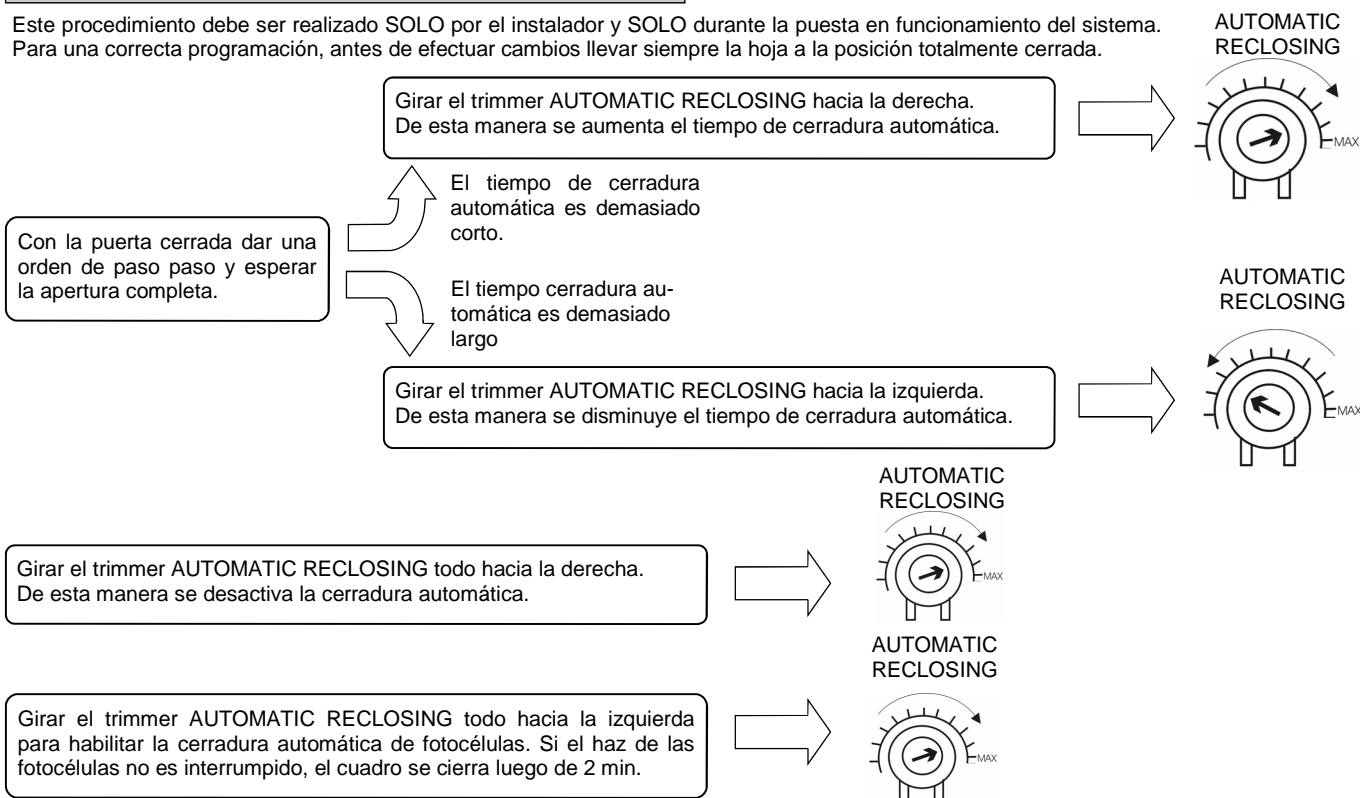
Este procedimiento debe ser realizado SOLO por el instalador y SOLO durante la puesta en funcionamiento del sistema. Para una correcta programación, antes de efectuar cambios llevar siempre la hoja a la posición totalmente cerrada.

AUTOMATIC RECLOSING

Girar el trimmer AUTOMATIC RECLOSING hacia la derecha. De esta manera se aumenta el tiempo de cerradura automática.

MAX

El tiempo de cerradura automática es demasiado corto.

Con la puerta cerrada dar una orden de paso paso y esperar la apertura completa.

AUTOMATIC RECLOSING

El tiempo cerradura automática es demasiado largo

Girar el trimmer AUTOMATIC RECLOSING hacia la izquierda. De esta manera se disminuye el tiempo de cerradura automática.

MAX

AUTOMATIC RECLOSING

Girar el trimmer AUTOMATIC RECLOSING todo hacia la derecha. De esta manera se desactiva la cerradura automática.

MAX

AUTOMATIC RECLOSING

Girar el trimmer AUTOMATIC RECLOSING todo hacia la izquierda para habilitar la cerradura automática de fotocélulas. Si el haz de las fotocélulas no es interrumpido, el cuadro se cierra luego de 2 min.

MAX